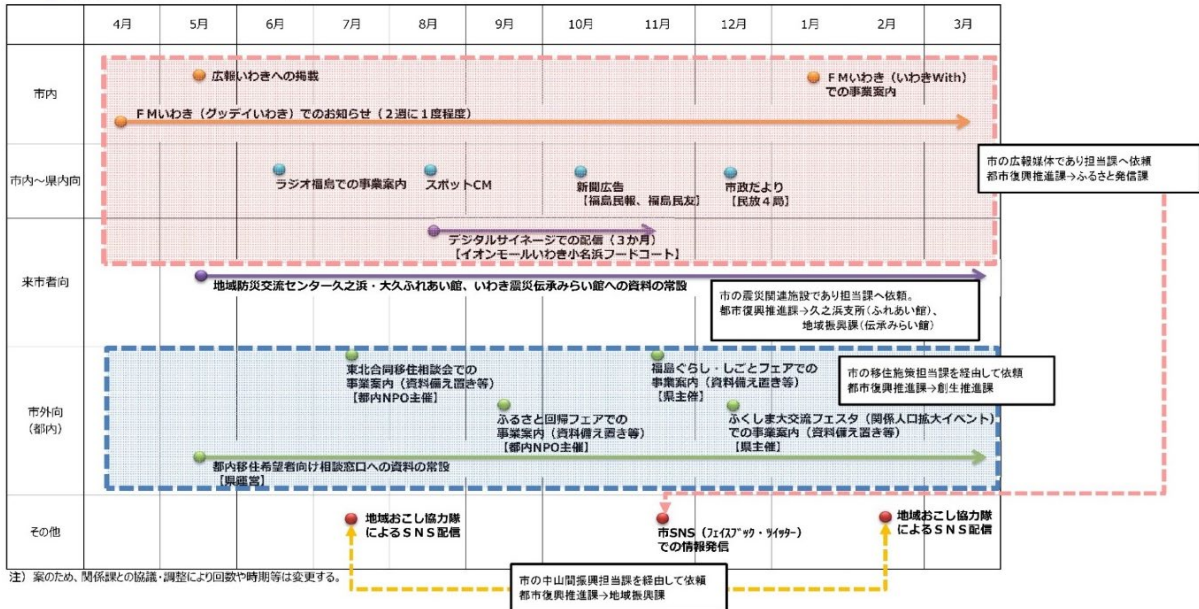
| | 4月 | 5月 | 6月 | 7月 | 8月 | 9月 | 10月 | 11月 | 12月 | 1月 | 2月 | 3月 |
|---|---|---|---|---|---|---|---|---|---|---|---|---|
| 市内 | | | | | | | | | | | | |
| 市内～県内向 | | | | | | | | | | | | |
| 来市者向 | | | | | | | | | | | | |
| 市外向（都内） | | | | | | | | | | | | |
| その他 | | | | | | | | | | | | |

広報いわきへの掲載

ＦＭいわき（いわきWith）での事業案内

ＦＭいわき（グッデイいわき）でのお知らせ（２週に１度程度）

市の広報媒体であり担当課へ依頼
都市復興推進課→ふるさと発信課

ラジオ福島での事業案内

スポットCM

新聞広告
【福島民報、福島民友】

市政だより
【民放４局】

デジタルサイネージでの配信（３か月）
【イオンモールいわき小名浜フードコート】

地域防災交流センター久之浜・大久ふれあい館、いわき震災伝承みらい館への資料の常設

市の震災関連施設であり担当課へ依頼。
都市復興推進課→久之浜支所（ふれあい館）、
地域振興課（伝承みらい館）

東北合同移住相談会での事業案内（資料備え置き等）
【都内NPO主催】

福島ぐらし・しごとフェアでの事業案内（資料備え置き等）
【県主催】

市の移住施策担当課を経由して依頼
都市復興推進課→創生推進課

ふるさと回帰フェアでの事業案内（資料備え置き等）
【都内NPO主催】

ふくしま大交流フェスタ（関係人口拡大イベント）での事業案内（資料備え置き等）
【県主催】

都内移住希望者向け相談窓口への資料の常設
【県運営】

地域おこし協力隊によるＳＮＳ配信

市SNS（フェイスブック・ツイッター）での情報発信

地域おこし協力隊によるＳＮＳ配信

注）案のため、関係課との協議・調整により回数や時期等は変更する。

市の中山間振興担当課を経由して依頼
都市復興推進課→地域振興課